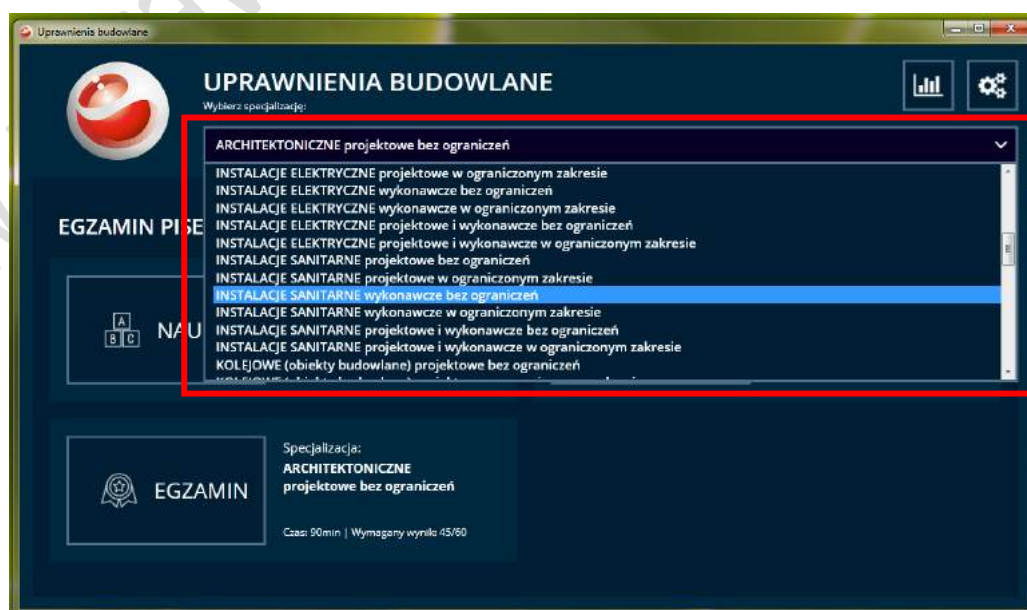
Uprawnienia budowlane

UPRAWNIENIA BUDOWLANE
Wybierz specjalizację:

ARCHITEKTONICZNE projektowe bez ograniczeń

INSTALACJE ELEKTRYCZNE projektowe w ograniczonym zakresie
INSTALACJE ELEKTRYCZNE wykonawcze bez ograniczeń
INSTALACJE ELEKTRYCZNE wykonawcze w ograniczonym zakresie
INSTALACJE ELEKTRYCZNE projektowe i wykonawcze bez ograniczeń
INSTALACJE ELEKTRYCZNE projektowe i wykonawcze w ograniczonym zakresie
INSTALACJE SANITARNE projektowe bez ograniczeń
INSTALACJE SANITARNE projektowe w ograniczonym zakresie
INSTALACJE SANITARNE wykonawcze bez ograniczeń
INSTALACJE SANITARNE wykonawcze w ograniczonym zakresie
INSTALACJE SANITARNE projektowe i wykonawcze bez ograniczeń
INSTALACJE SANITARNE projektowe i wykonawcze w ograniczonym zakresie
KOLEJOWE (obiekty budowlane) projektowe bez ograniczeń
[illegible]

EGZAMIN PIS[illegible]

A B C NAU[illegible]

EGZAMIN

Specjalizacja:
ARCHITEKTONICZNE
projektowe bez ograniczeń

Czas: 90min | Wymagany wynik: 45/60